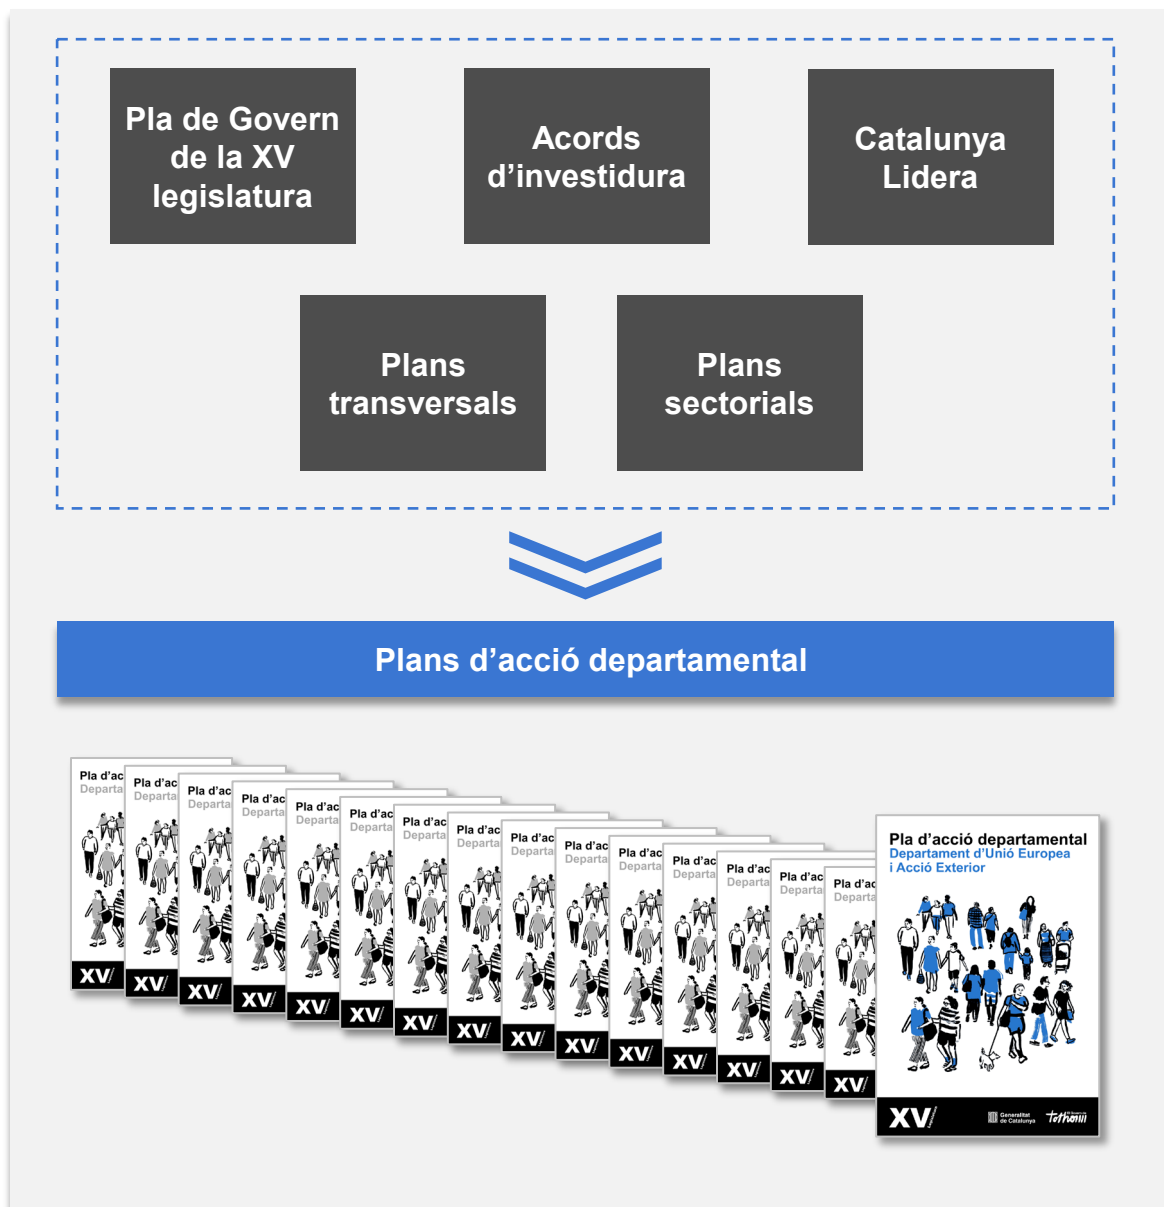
Pla de Govern de la XV legislatura

Acords d'investidura

Catalunya Lidera

Plans transversals

Plans sectorials

Plans d'acció departamental

Pla d'ac
Departa
XV

Pla d'ac
Departa
XV

Pla d'ac
Departa
XV

Pla d'ac
Departa
XV

Pla d'ac
Departa
XV

Pla d'ac
Departa
XV

Pla d'ac
Departa
XV

Pla d'ac
Departa
XV

Pla d'ac
Departa
XV

Pla d'ac
Departa
XV

Pla d'ac
Departa
XV

Pla d'ac
Departa
XV

Pla d'ac
Departa
XV

Pla d'ac
Departa
XV

Pla d'ac
Departa
XV

Pla d'acció departamental
Departament d'Unió Europea i Acció Exterior
XV
Generalitat de Catalunya
tothom